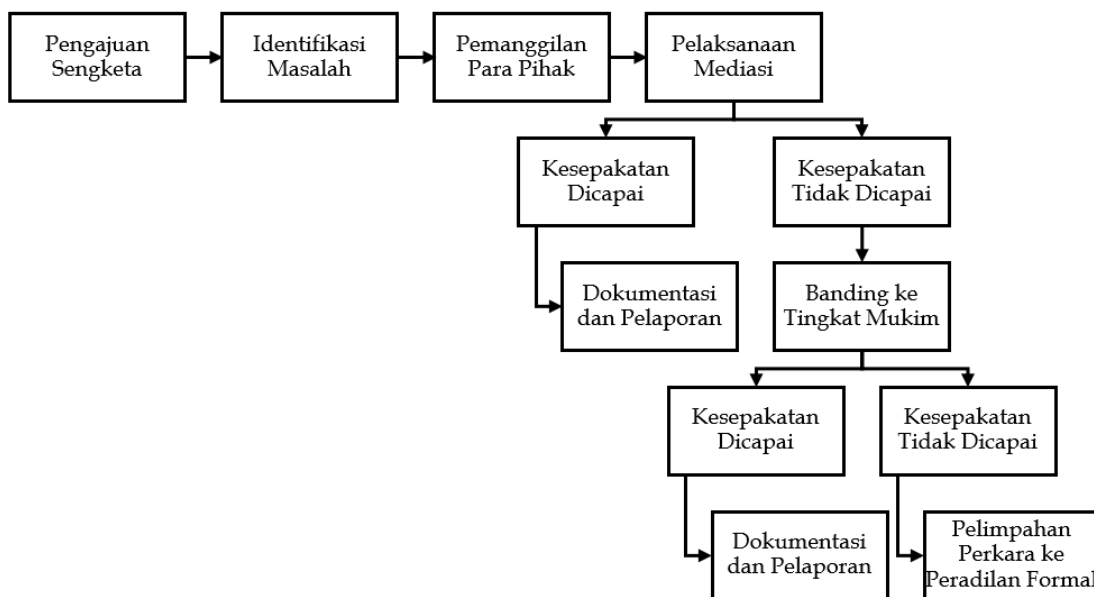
Pengajuan Sengketa

Identifikasi Masalah

Pemanggilan Para Pihak

Pelaksanaan Mediasi

Kesepakatan Dicapai

Kesepakatan Tidak Dicapai

Dokumentasi dan Pelaporan

Banding ke Tingkat Mukim

Kesepakatan Dicapai

Kesepakatan Tidak Dicapai

Dokumentasi dan Pelaporan

Pelimpahan Perkara ke Peradilan Formal